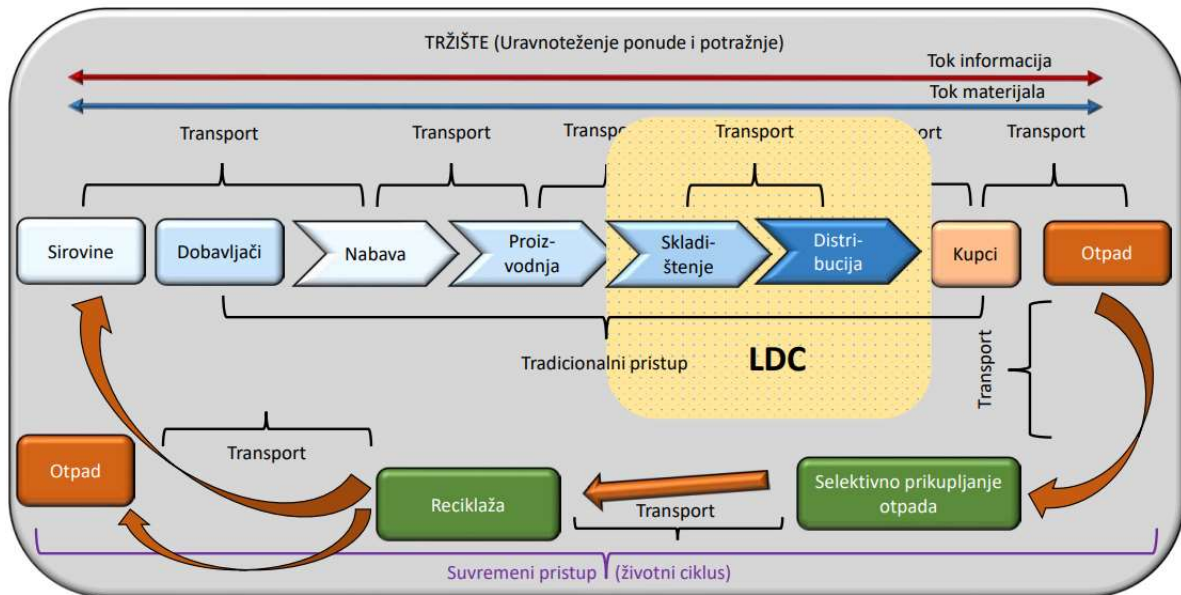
TRŽIŠTE (Uravnoteženje ponude i potražnje)

Tok informacija

Tok materijala

Transport

Transport

Transp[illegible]

Transport

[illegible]ort

Transport

Sirovine

Dobavljači

Nabava

Proizvodnja

Skladištenje

Distribucija

Kupci

Otpad

Tradicionalni pristup

LDC

Transport

Otpad

Transport

Reciklaža

Transport

Selektivno prikupljanje otpada

Suvremeni pristup (životni ciklus)